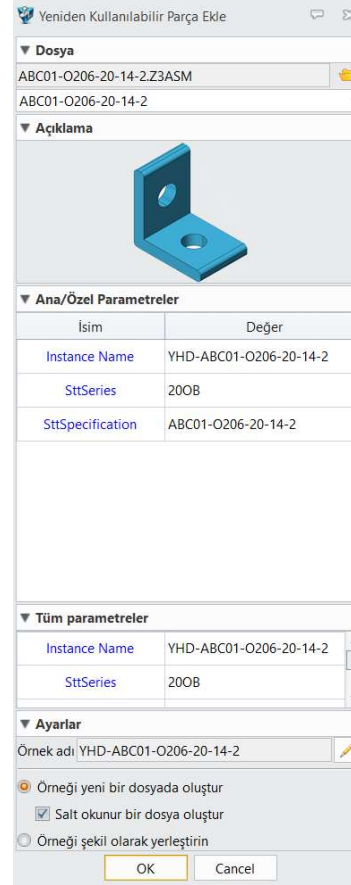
Yeniden Kullanılabilir Parça Ekle

▼ Dosya

ABC01-O206-20-14-2.Z3ASM

ABC01-O206-20-14-2

▼ Açıklama

▼ Ana/Özel Parametreler

| İsim | Değer |
|---|---|
| Instance Name | YHD-ABC01-O206-20-14-2 |
| SttSeries | 20OB |
| SttSpecification | ABC01-O206-20-14-2 |

▼ Tüm parametreler

| | |
|---|---|
| Instance Name | YHD-ABC01-O206-20-14-2 |
| SttSeries | 20OB |

▼ Ayarlar

Örnek adı YHD-ABC01-O206-20-14-2

Örneği yeni bir dosyada oluştur

Salt okunur bir dosya oluştur

Örneği şekil olarak yerleştirin

OK Cancel